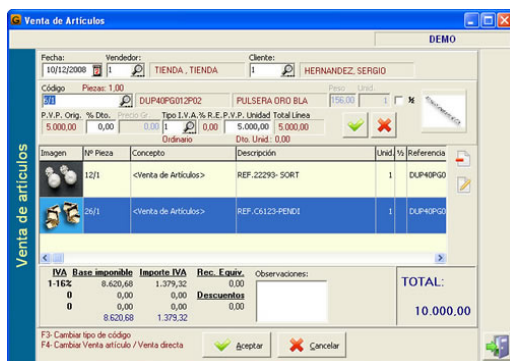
Venta de Artículos

DEMO

Venta de artículos

Fecha: 10/12/2008 Vendedor: 1 TIENDA , TIENDA Cliente: 1 HERNANDEZ, SERGIO

Código Piezas: 1,00
6/1 DUP40PG012P02 PULSERA ORO BLA Peso 156,00 Unid. 1

P.V.P. Orig. 5.000,00 % Dto. 0,00 Precio Gr. Tipo I.V.A. 1 Ordinario % R.E. 0,00 P.V.P. Unidad 5.000,00 Total Linea 5.000,00
Dto. Unid.: 0,00

| Imagen | Nº Pieza | Concepto | Descripción | Unid. | ½ | Referencia |
|---|---|---|---|---|---|---|
| | 12/1 | <Venta de Artículos> | REF.22293- SORT | 1 | | DUP40PG0 |
| | 26/1 | <Venta de Artículos> | REF.C6123-PENDI | 1 | | DUP40PG0 |

| IVA | Base imponible | Importe IVA | Rec. Equiv. |
|---|---|---|---|
| 1-16% | 8.620,68 | 1.379,32 | 0,00 |
| 0 | 0,00 | 0,00 | Descuentos |
| 0 | 0,00 | 0,00 | 0,00 |
| | 8.620,68 | 1.379,32 | |

Observaciones:

TOTAL:
10.000,00

F3- Cambiar tipo de código
F4- Cambiar Venta artículo / Venta directa

Aceptar
Cancelar